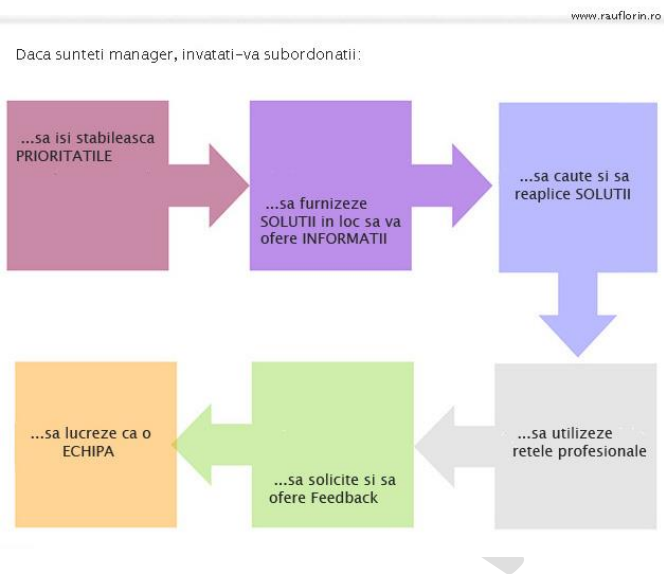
www.rauflorin.ro

Daca sunteti manager, invatati-va subordonatii:

...sa isi stabileasca PRIORITATILE

...sa furnizeze SOLUTII in loc sa va ofere INFORMATII

...sa caute si sa reaplice SOLUTII

...sa utilizeze retele profesionale

...sa solicite si sa ofere Feedback

...sa lucreze ca o ECHIPA